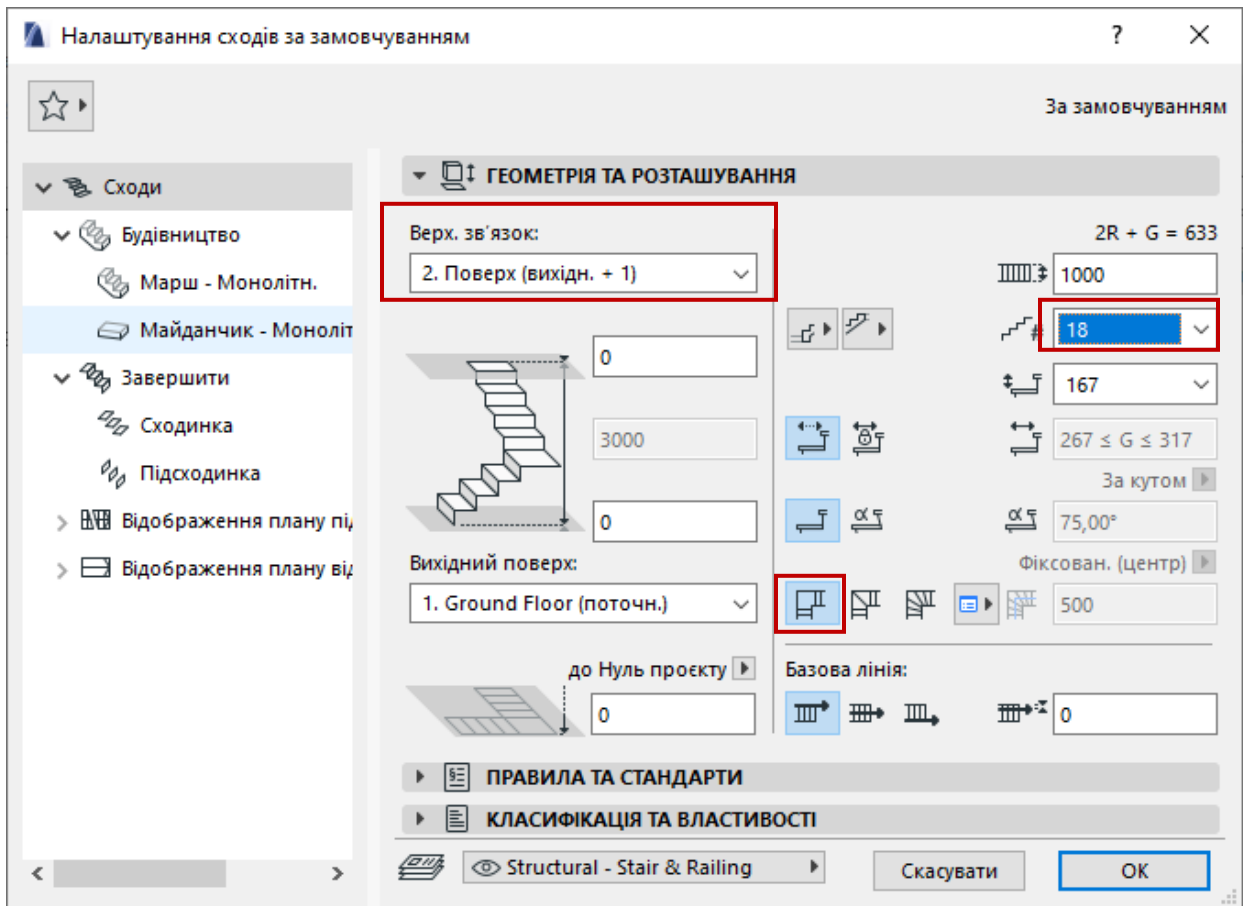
Налаштування сходів за замовчуванням

?

За замовчуванням

Сходи
Будівництво
Марш - Монолітн.
Майданчик - Монолі
Завершити
Сходинка
Підсходинка
Відображення плану пі
Відображення плану ві

ГЕОМЕТРІЯ ТА РОЗТАШУВАННЯ

Верх. зв'язок:
2. Поверх (вихідн. + 1)

0

3000

0

Вихідний поверх:
1. Ground Floor (поточн.)

до Нуль проєкту

0

2R + G = 633
1000
18
167
267 ≤ G ≤ 317
За кутом
75,00°
Фіксован. (центр)
500

Базова лінія:
0

ПРАВИЛА ТА СТАНДАРТИ
КЛАСИФІКАЦІЯ ТА ВЛАСТИВОСТІ

Structural - Stair & Railing
Скасувати
OK